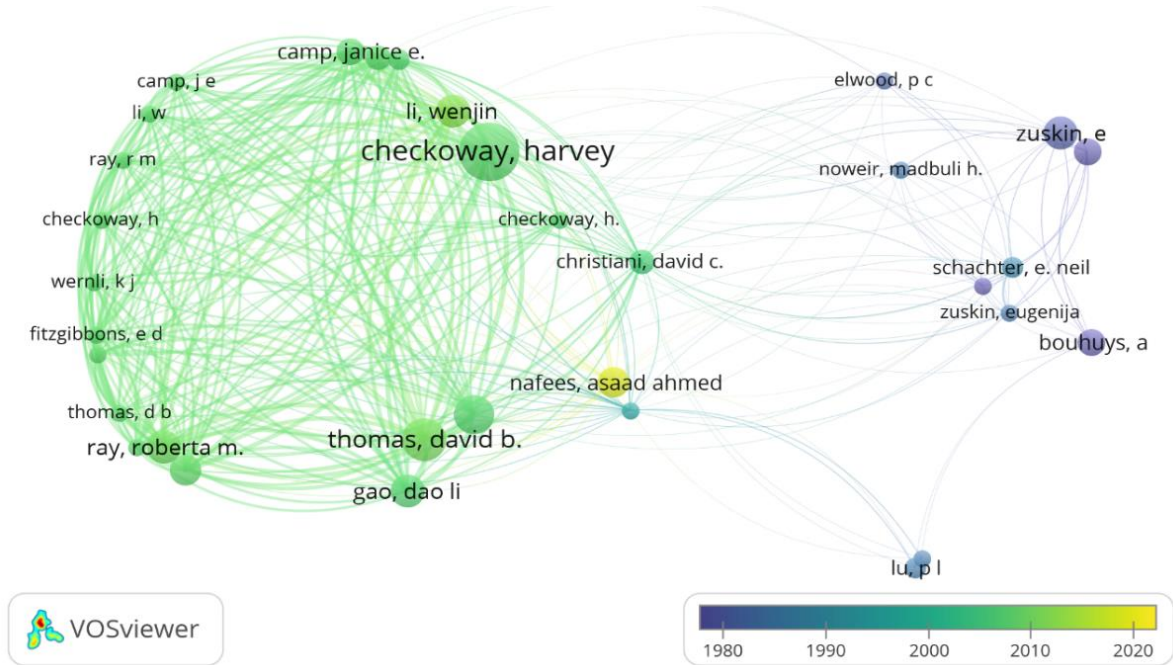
camp, janice e.
camp, j e
li, w
li, wenjin
checkoway, harvey
ray, r m
checkoway, h
checkoway, h.
christiani, david c.
wernli, k j
fitzgibbons, e d
thomas, d b
ray, roberta m.
thomas, david b.
gao, dao li
nafees, asaad ahmed
elwood, p c
zuskin, e
noweir, madbuli h.
schachter, e. neil
zuskin, eugenija
bouhuys, a
lu, p l

VOSviewer

1980
1990
2000
2010
2020